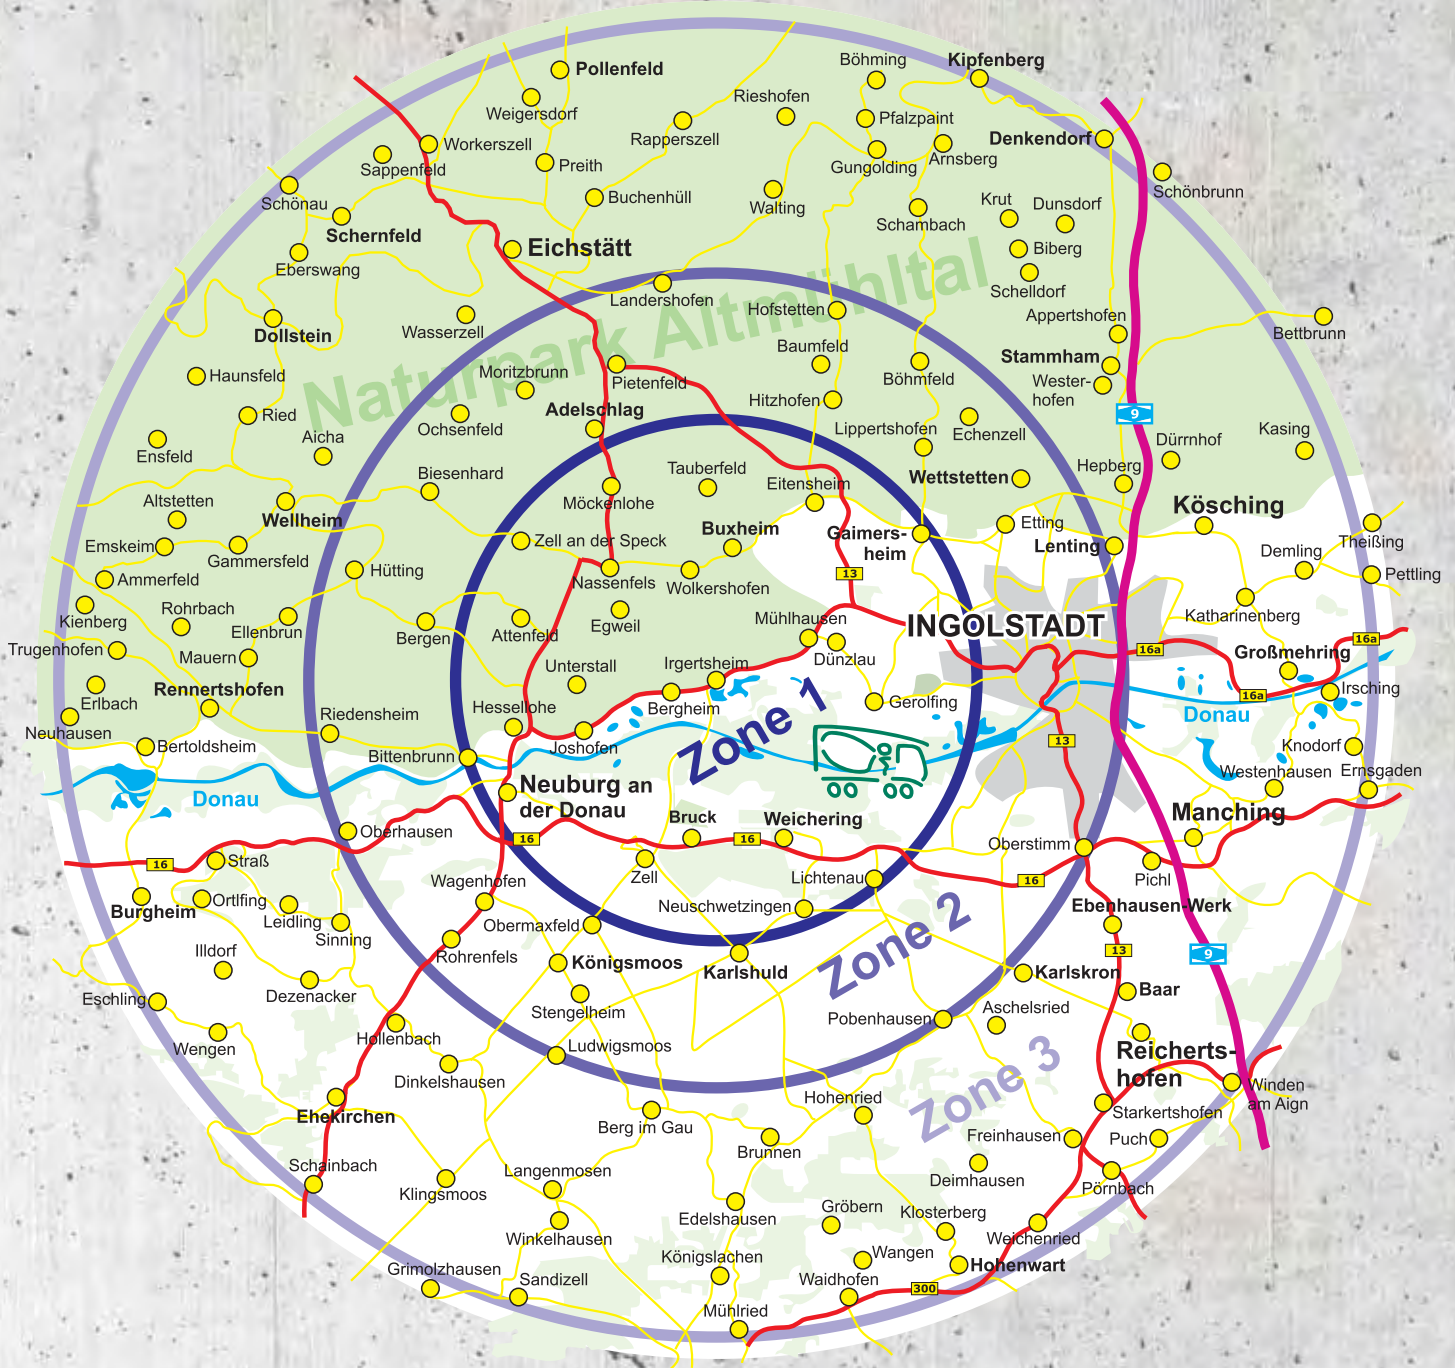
Naturpark Altmühltal

Pollenfeld
Weigersdorf
Workerszell
Sappenfeld
Preith
Rieshofen
Rapperszell
Böhming
Kipfenberg
Pfalzpaint
Denkendorf
Gungolding
Arnsberg
Schönbrunn
Buchenhüll
Walting
Schönau
Schernfeld
Eberswang
Eichstätt
Schambach
Krut
Dunsdorf
Biberg
Schelldorf
Landershofen
Hofstetten
Appertshofen
Bettbrunn
Dollstein
Wasserzell
Baumfeld
Stammham
Wester-hofen
Hausnfeld
Moritzbrunn
Pietenfeld
Böhmfeld
Ried
Adelschlag
Hitzhofen
Aicha
Ochsenfeld
Lippertshofen
Echenzell
Dürrnhof
Kasing
Ensfeld
Tauberfeld
Hepberg
Biesenhard
Eitensheim
Wettstetten
Altstetten
Möckenlohe
Wellheim
Buxheim
Kösching
Gaimers-heim
Etting
Theißing
Emskeim
Zell an der Speck
Lenting
Demling
Gammersfeld
Hütting
Pettling
Ammerfeld
Nassenfels
Wolkershofen
Rohrbach
Kienberg
Egweil
Katharinenberg
Ellenbrun
Bergen
Attenfeld
Mühlhausen
INGOLSTADT
Trugenhofen
Mauern
Dünzlau
Großmehring
Unterstall
Irgertsheim
Irsching
Erlbach
Rennertshofen
Gerolfing
Riedensheim
Hesselohe
Bergheim
Donau
Neuhausen
Zone 1
Bertoldsheim
Joshofen
Knodorf
Bittenbrunn
Westenhausen
Ernsgaden
Donau
Neuburg an der Donau
Manching
Oberhausen
Bruck
Weichering
Oberstimm
Straß
Pichl
Lichtenau
Ortlfing
Zell
Wagenhofen
Burgheim
Leidling
Ebenhausen-Werk
Neuschwetzingen
Sinning
Obermaxfeld
Zone 2
Illdorf
Rohrenfels
Königsmoos
Karlshuld
Karlskron
Dezenacker
Baar
Eschling
Stengelheim
Aschelsried
Pobenhausen
Wengen
Hollenbach
Reicherts-hofen
Ludwigsmoos
Zone 3
Dinkelshausen
Winden am Aign
Hohenried
Starkertshofen
Ehekirchen
Berg im Gau
Freinhausen
Puch
Brunnen
Schainbach
Langenmosen
Deimhausen
Pörnbach
Klingsmoos
Edelshausen
Gröbern
Klosterberg
Winkelhausen
Weichenried
Königslachen
Wangen
Grimolzhausen
Hohenwart
Sandizell
Waidhofen
Mühlried
9
13
16
16a
300